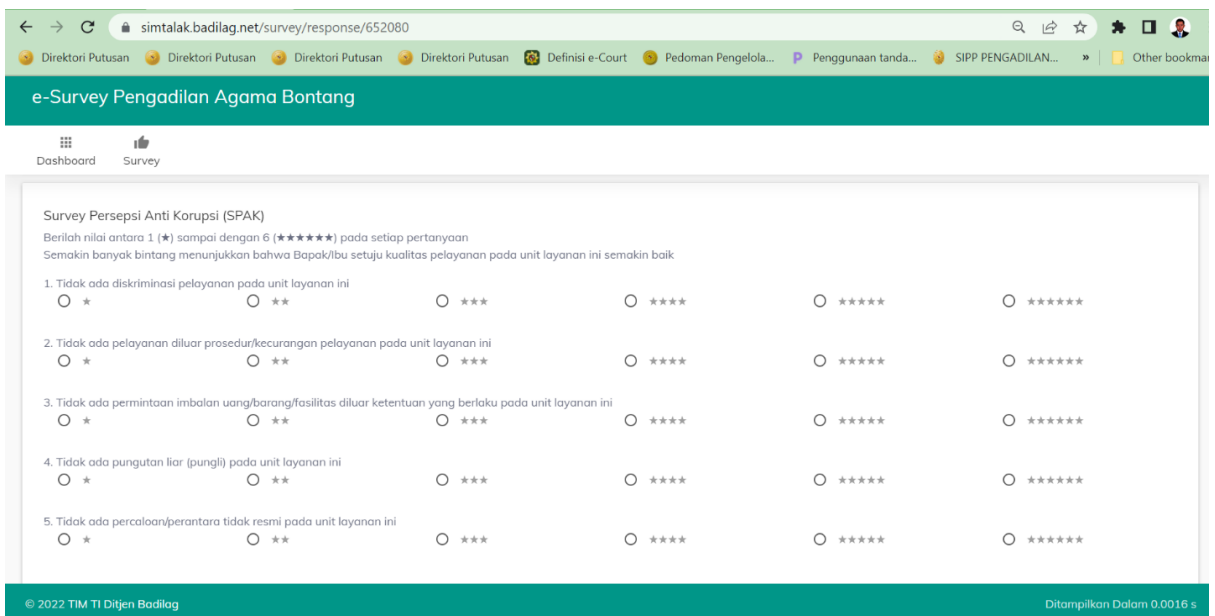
simtalak.badilag.net/survey/response/652080

Direktori Putusan Direktori Putusan Direktori Putusan Direktori Putusan Definisi e-Court Pedoman Pengelola... Penggunaan tanda... SIPP PENGADILAN... » Other bookmar

e-Survey Pengadilan Agama Bontang

Dashboard Survey

Survey Persepsi Anti Korupsi (SPAK)

Berilah nilai antara 1 (★) sampai dengan 6 (★★★★★★) pada setiap pertanyaan

Semakin banyak bintang menunjukkan bahwa Bapak/Ibu setuju kualitas pelayanan pada unit layanan ini semakin baik

1. Tidak ada diskriminasi pelayanan pada unit layanan ini

★ ★★ ★★★ ★★★★ ★★★★★ ★★★★★★

2. Tidak ada pelayanan diluar prosedur/kecurangan pelayanan pada unit layanan ini

★ ★★ ★★★ ★★★★ ★★★★★ ★★★★★★

3. Tidak ada permintaan imbalan uang/barang/fasilitas diluar ketentuan yang berlaku pada unit layanan ini

★ ★★ ★★★ ★★★★ ★★★★★ ★★★★★★

4. Tidak ada pungutan liar (pungli) pada unit layanan ini

★ ★★ ★★★ ★★★★ ★★★★★ ★★★★★★

5. Tidak ada percaloan/perantara tidak resmi pada unit layanan ini

★ ★★ ★★★ ★★★★ ★★★★★ ★★★★★★

© 2022 TIM TI Ditjen Badilag

Ditampilkan Dalam 0.0016 s